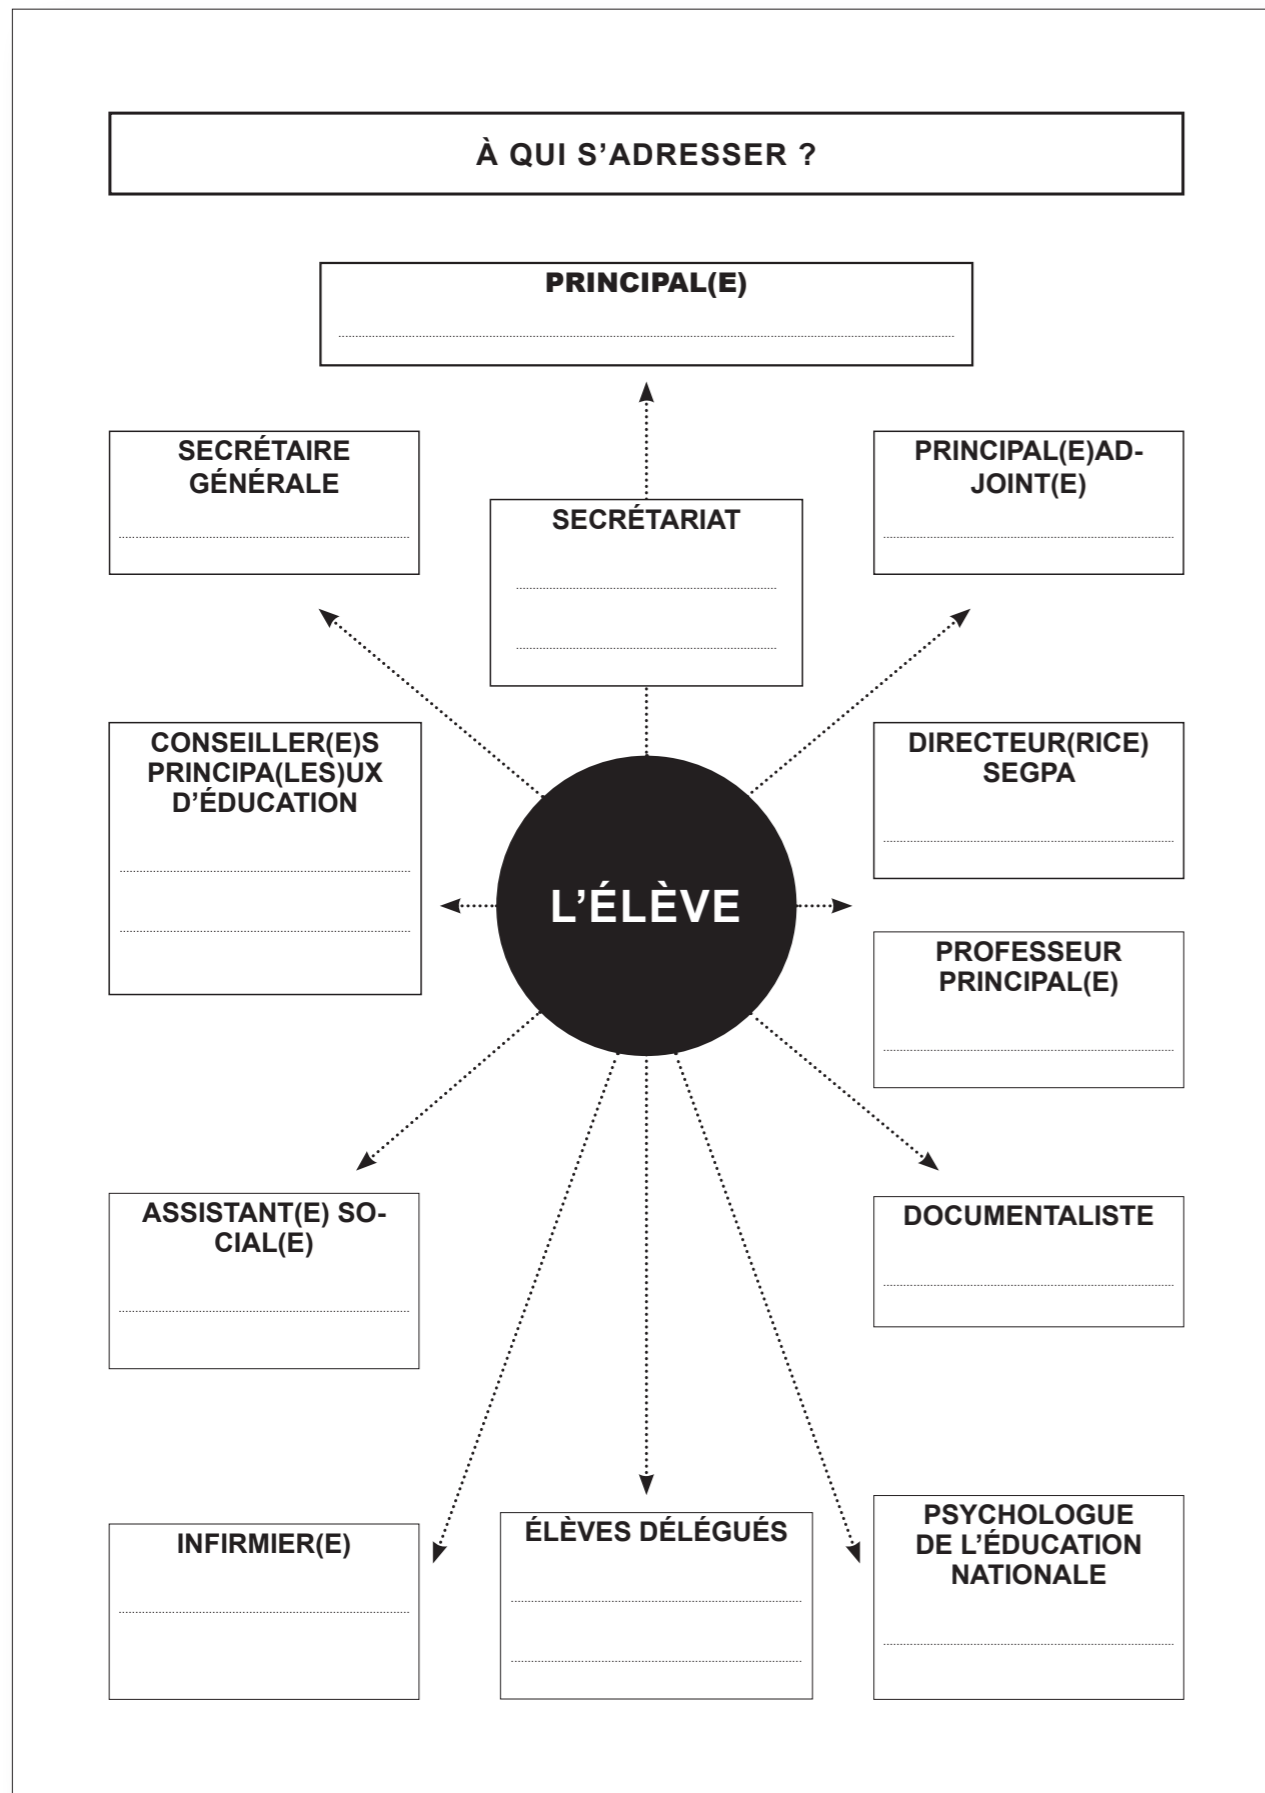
À QUI S'ADRESSER ?

PRINCIPAL(E)

SECRÉTAIRE GÉNÉRALE

SECRÉTARIAT

PRINCIPAL(E)ADJOINT(E)

CONSEILLER(E)S PRINCIPA(LES)UX D'ÉDUCATION

L'ÉLÈVE

DIRECTEUR(RICE) SEGPA

PROFESSEUR PRINCIPAL(E)

ASSISTANT(E) SOCIAL(E)

DOCUMENTALISTE

INFIRMIER(E)

ÉLÈVES DÉLÉGUÉS

PSYCHOLOGUE DE L'ÉDUCATION NATIONALE